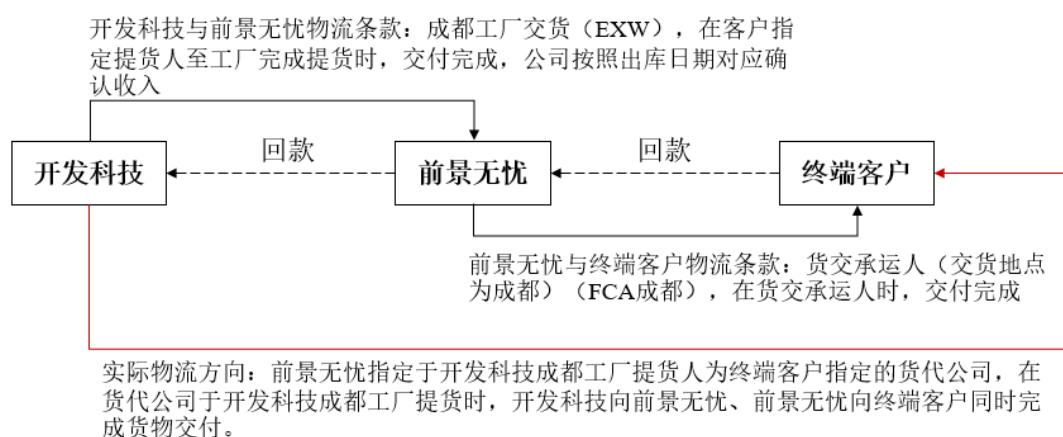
开发科技与前景无忧物流条款：成都工厂交货（EXW），在客户指定提货人至工厂完成提货时，交付完成，公司按照出库日期对应确认收入

回款

回款

开发科技

前景无忧

终端客户

前景无忧与终端客户物流条款：货交承运人（交货地点为成都）（FCA成都），在货交承运人时，交付完成

实际物流方向：前景无忧指定于开发科技成都工厂提货人为终端客户指定的货代公司，在货代公司于开发科技成都工厂提货时，开发科技向前景无忧、前景无忧向终端客户同时完成货物交付。